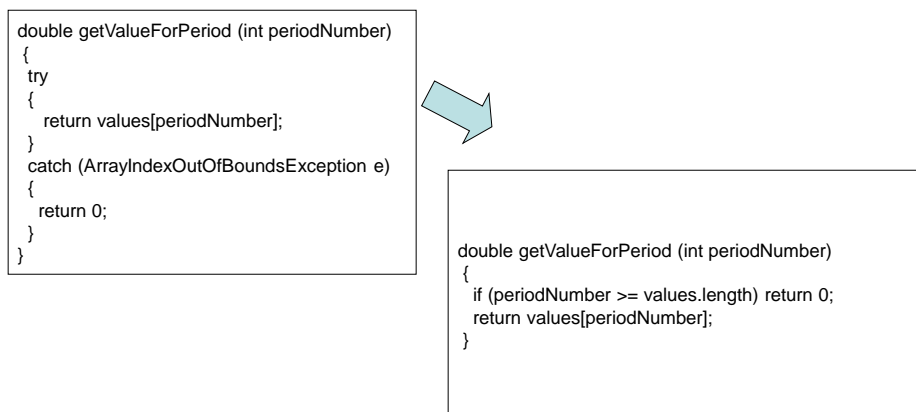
double getValueForPeriod (int periodNumber)
{
try
{
return values[periodNumber];
}
catch (ArrayIndexOutOfBoundsException e)
{
return 0;
}
}

double getValueForPeriod (int periodNumber)
{
if (periodNumber >= values.length) return 0;
return values[periodNumber];
}